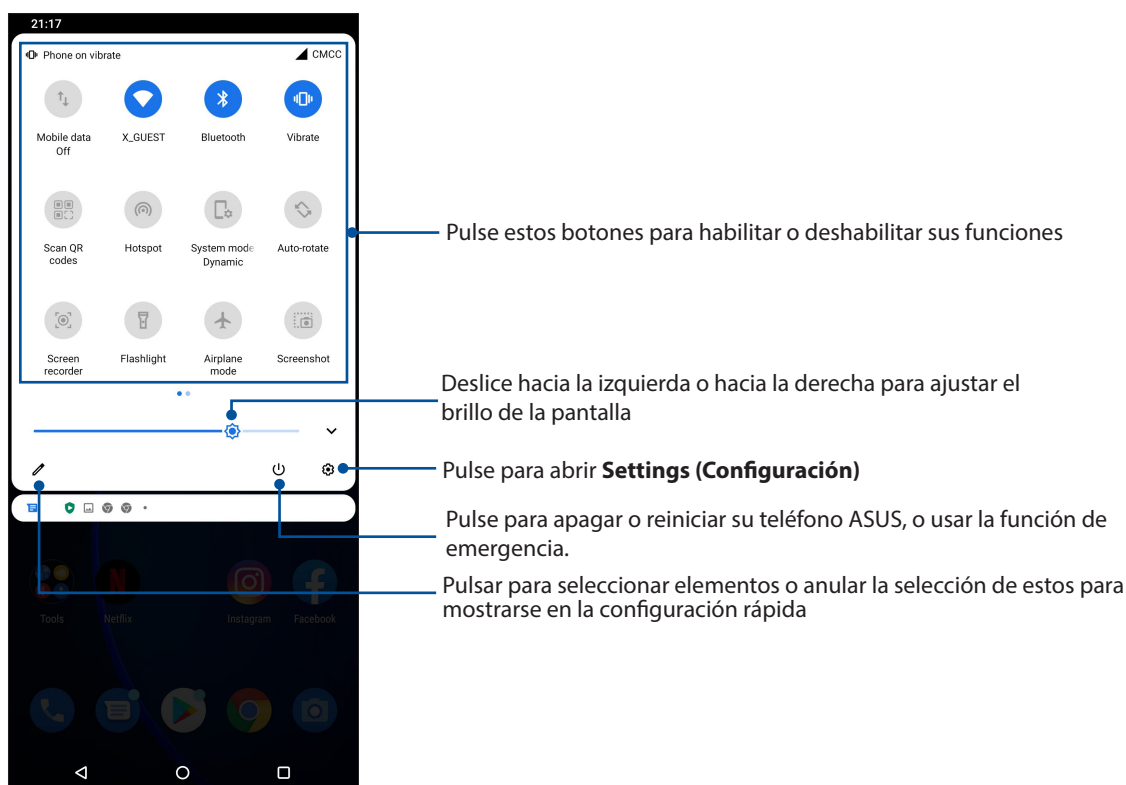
21:17

Phone on vibrate

CMCC

Mobile data Off

X_GUEST

Bluetooth

Vibrate

Scan QR codes

Hotspot

System mode Dynamic

Auto-rotate

Screen recorder

Flashlight

Airplane mode

Screenshot

Tools

Netflix

Instagram

Facebook

Pulse estos botones para habilitar o deshabilitar sus funciones

Deslice hacia la izquierda o hacia la derecha para ajustar el brillo de la pantalla

Pulse para abrir **Settings (Configuración)**

Pulse para apagar o reiniciar su teléfono ASUS, o usar la función de emergencia.

Pulsar para seleccionar elementos o anular la selección de estos para mostrarse en la configuración rápida